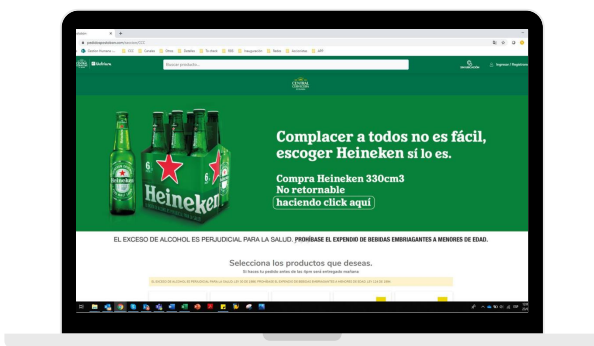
Heineken

Buscar producto...

CENTRAL CERVECERA

Ingresar | Registrarse

Complacer a todos no es fácil, escoger Heineken sí lo es.

Compra Heineken 330cm3
No retornable
haciendo click aquí

Heineken

EL EXCESO DE ALCOHOL ES PERJUDICIAL PARA LA SALUD. PROHÍBASE EL EXPENDIO DE BEBIDAS EMBRIAGANTES A MENORES DE EDAD.

Selecciona los productos que deseas.
Si haces tu pedido antes de las 5pm será entregado mañana

EL EXCESO DE ALCOHOL ES PERJUDICIAL PARA LA SALUD. LEY 30 DE 1986. PROHÍBASE EL EXPENDIO DE BEBIDAS EMBRIAGANTES A MENORES DE EDAD. LEY 124 DE 1994.